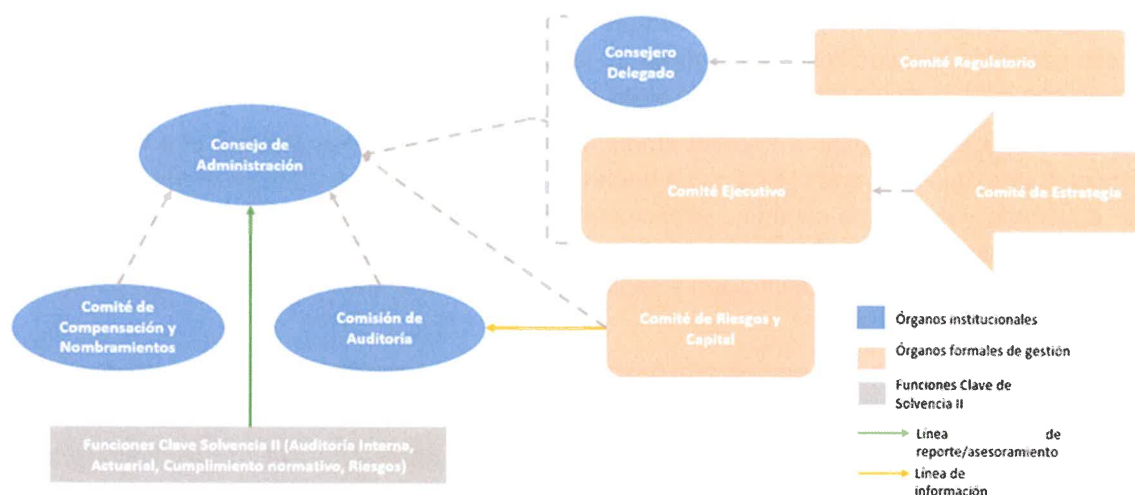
Consejero Delegado

Comité Regulatorio

Consejo de Administración

Comité Ejecutivo

Comité de Estrategia

Comité de Compensación y Nombramientos

Comisión de Auditoría

Comité de Riesgos y Capital

Órganos institucionales

Órganos formales de gestión

Funciones Clave de Solvencia II

Funciones Clave Solvencia II (Auditoría Interna, Actuarial, Cumplimiento normativo, Riesgos)

Línea de reporte/asesoramiento

Línea de información